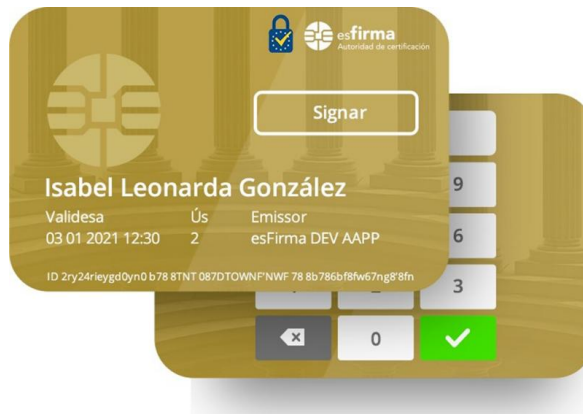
esFirma
Autoridad de certificación

Signar

Isabel Leonarda González

Validesa
03 01 2021 12:30

Ús
2

Emissor
esFirma DEV AAPP

ID 2ry24rieygd0yn0 b78 8TNT 087DTOWNF'NWF 78 8b786bf8fw67ng8'8fn

9
6
3
0